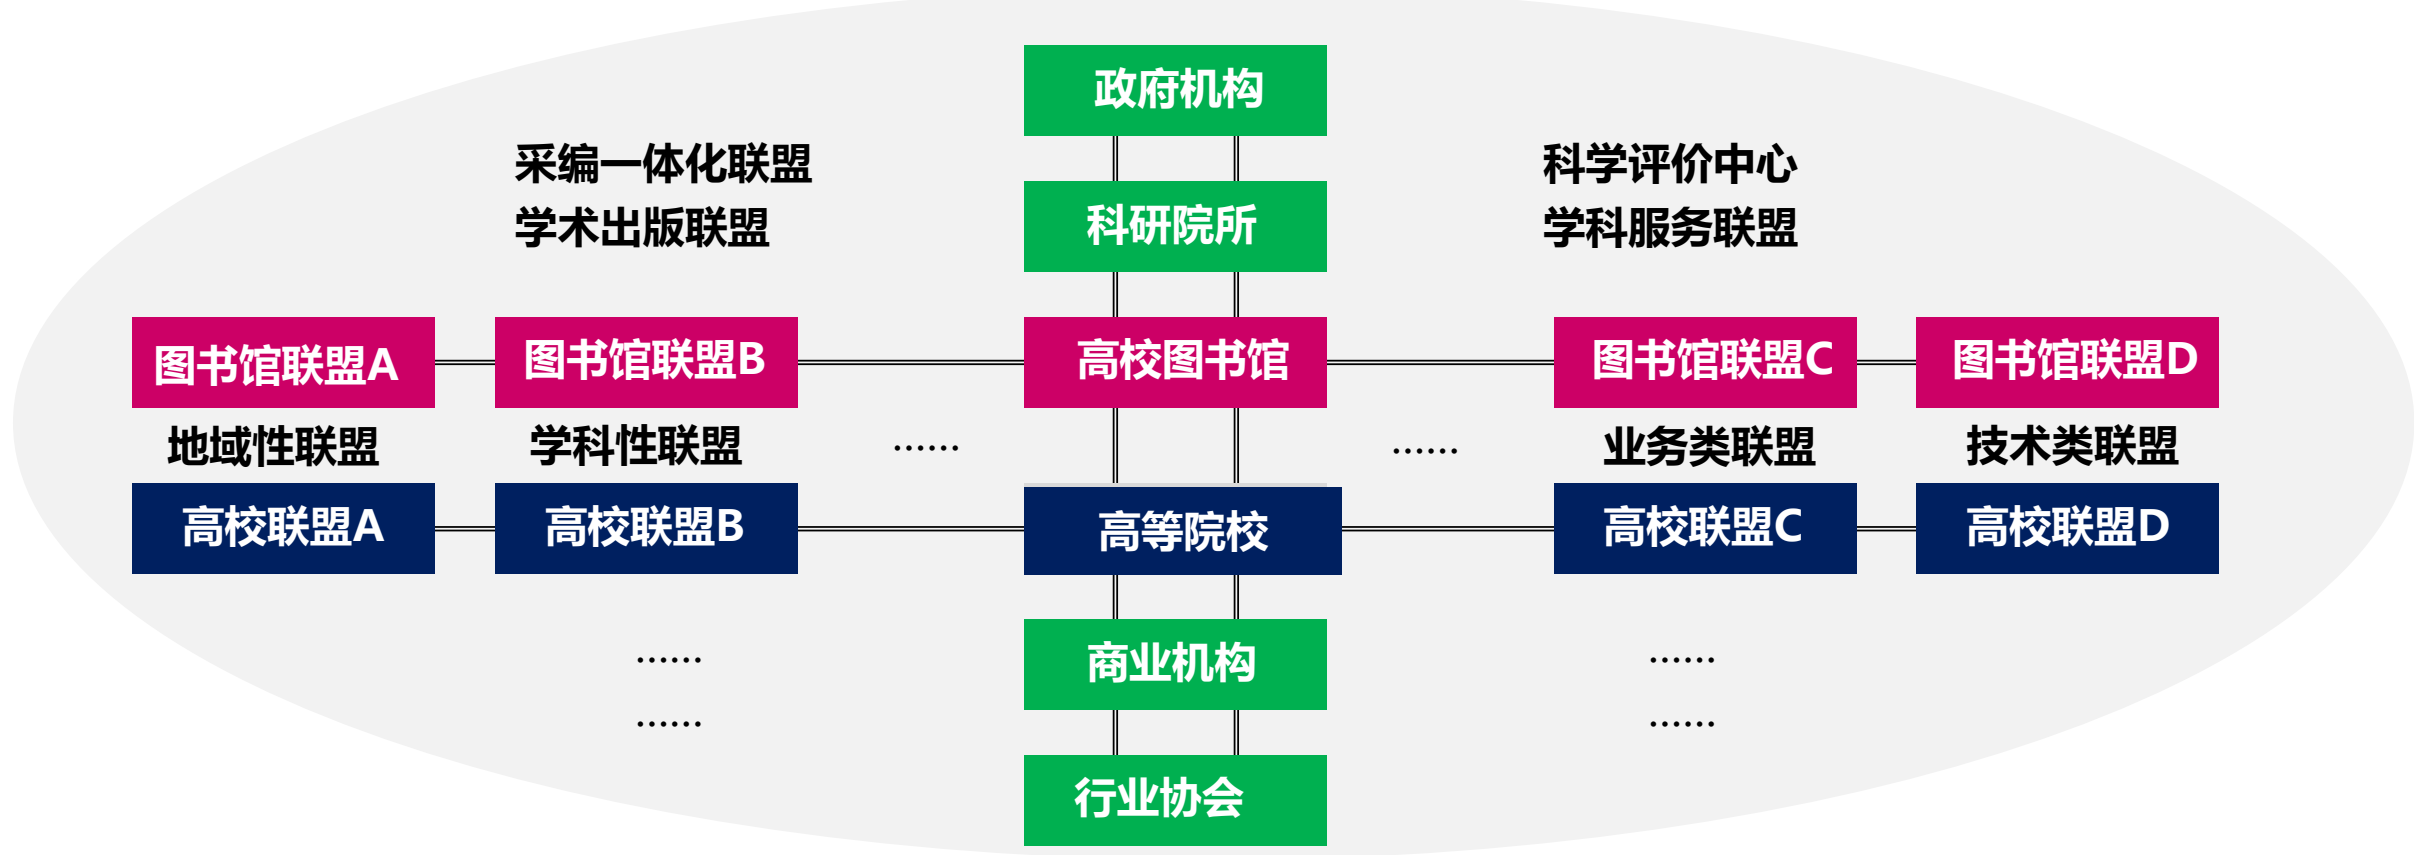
政府机构

采编一体化联盟
学术出版联盟

科研院所

科学评价中心
学科服务联盟

图书馆联盟A

图书馆联盟B

高校图书馆

图书馆联盟C

图书馆联盟D

地域性联盟

学科性联盟

……

……

业务类联盟

技术类联盟

高校联盟A

高校联盟B

高等院校

高校联盟C

高校联盟D

……
……

商业机构

……
……

行业协会